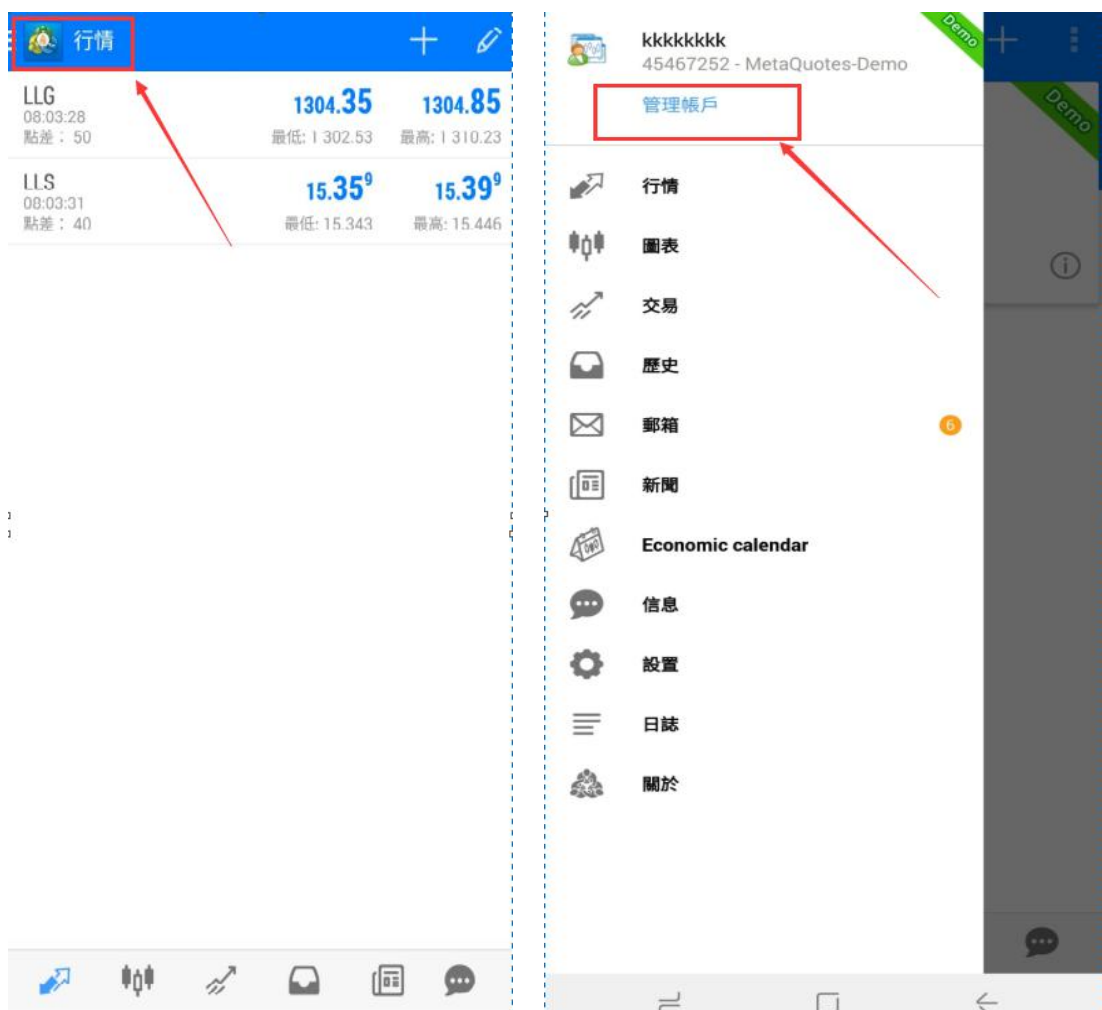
行情

LLG
08:03:28
點差：50
1304.35
最低: 1 302.53
1304.85
最高: 1 310.23

LLS
08:03:31
點差：40
$15.35^9$
最低: 15.343
$15.39^9$
最高: 15.446

kkkkkkkk
45467252 - MetaQuotes-Demo
管理帳戶

Demo
Demo

行情
圖表
交易
歷史
郵箱 6
新聞
Economic calendar
信息
設置
日誌
關於